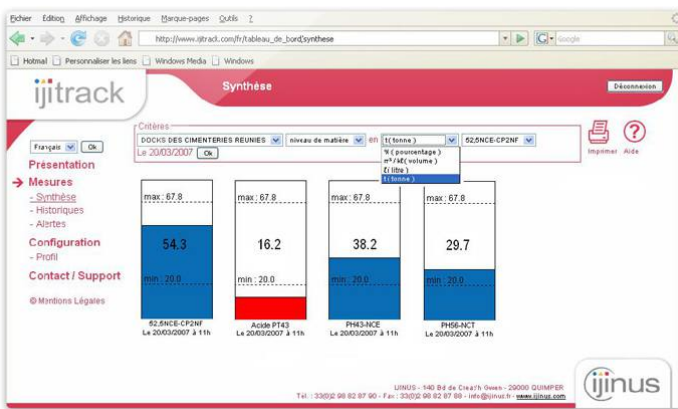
Fichier Edition Affichage Historique Marque-pages Outils ?

http://www.ijitrack.com/fr/tableau_de_bord/synthese

Google

Hotmail Personnaliser les liens Windows Media Windows

ijitrack

Synthèse

Déconnexion

Français Ok

Présentation

Mesures
- Synthèse
- Historiques
- Alertes

Configuration
- Profil

Contact / Support

© Mentions Légales

Critères
DOCKS DES CIMENTERIES REUNIES niveau de matière en t ( tonne ) 52,5NCE-CP2NF
Le 20/03/2007 Ok

% ( pourcentage )
m³ / ft³ ( volume )
l ( litre )
t ( tonne )

Imprimer Aide

max : 67.8
54.3
min : 20.0
52,5NCE-CP2NF
Le 20/03/2007 à 11h

max : 67.8
16.2
min : 20.0
Acide PT43
Le 20/03/2007 à 11h

max : 67.8
38.2
min : 20.0
PH43-NCE
Le 20/03/2007 à 11h

max : 67.8
29.7
min : 20.0
PH56-NCT
Le 20/03/2007 à 11h

IJINUS - 140 Bd de Creac'h Gwen - 29000 QUIMPER
Tél. : 33(0)2 98 82 87 90 - Fax : 33(0)2 98 82 87 89 - info@ijinus.fr - www.ijinus.com

ijinus